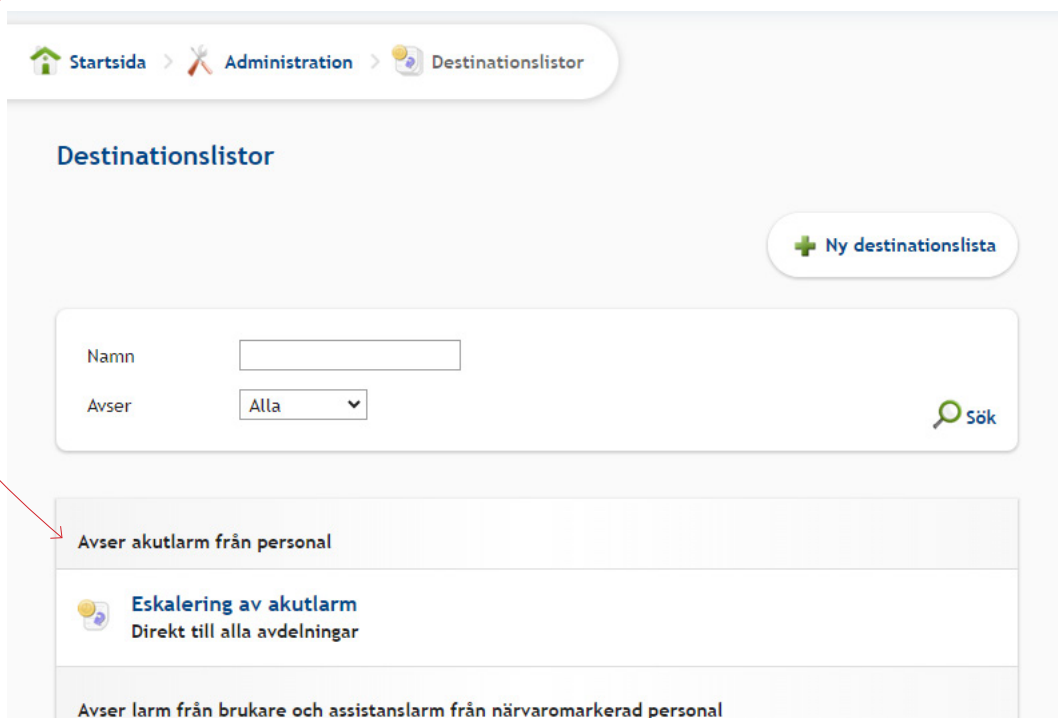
Startsida > Administration > Destinationslistor

Destinationslistor

Ny destinationslista

Namn

Avser Alla

Sök

Avser akutlarm från personal

Eskalering av akutlarm
Direkt till alla avdelningar

Avser larm från brukare och assistanslarm från närvaromarkerad personal